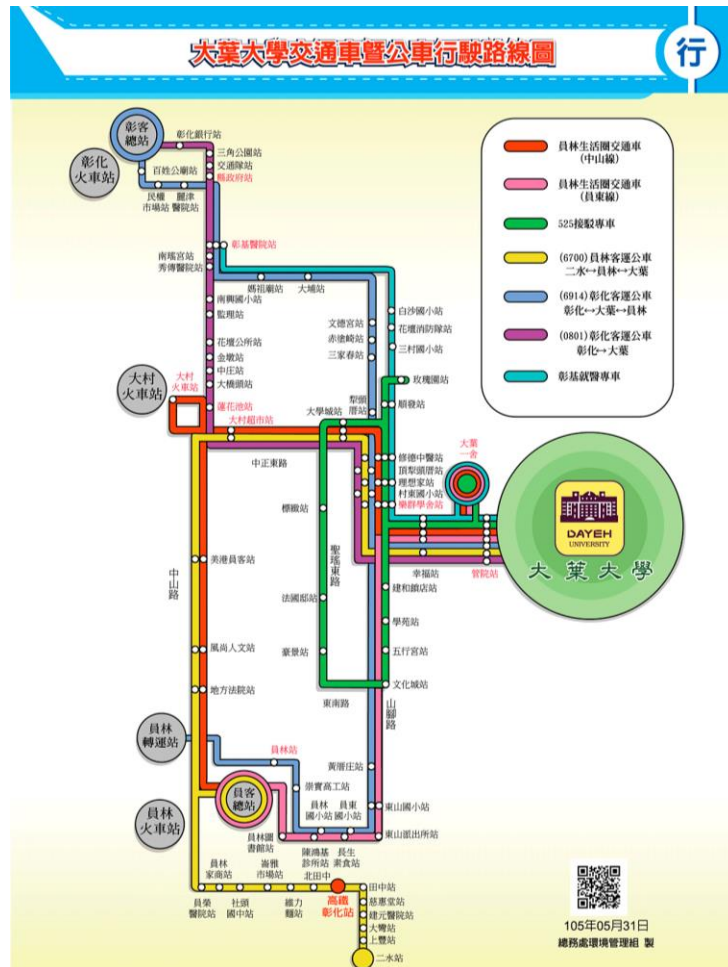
大葉大學交通車暨公車行駛路線圖

行

員林生活圈交通車 (中山線)
員林生活圈交通車 (員東線)
525接駁專車
(6700) 員林客運公車 二水↔員林↔大葉
(6914) 彰化客運公車 彰化↔大葉↔員林
(0801) 彰化客運公車 彰化↔大葉
彰基就醫專車

彰客總站
彰化火車站
彰化銀行站
三角公園站
交通隊站
縣政府站
百姓公廟站
民權市場站
關帝廟站
醫院站
彰基醫院站
南瑤宮站
秀傳醫院站
媽祖廟站
大埔站
南興國小站
監理站
花壇公所站
金墩站
中庄站
大橋頭站
大村火車站
大村火車站
蓮花池站
大村超市站
白沙國小站
花壇消防隊站
文德宮站
赤塗崎站
三家春站
三村國小站
玫瑰園站
順發站
大學城站
犁頭厝站
中正東路
修德中醫站
頂犁頭厝站
理想家站
村東國小站
樂群學舍站
大葉一舍
DAYEH UNIVERSITY
大葉大學
柳橋站
聖瑤東路
美港員客站
幸福站
建和鋼店站
醫院站
中山路
法國郵站
學苑站
五行宮站
豪景站
風尚人文站
文化城站
地方法院站
東南路
山腳路
員林轉運站
員林站
黃厝庄站
崇實高工站
員客總站
員林國小站
員東國小站
東山國小站
員林火車站
員林圖書館站
東山派出所站
陳鴻基診所站
長生素食站
員林家商站
崙雅市場站
北田中
維力麵站
高鐵彰化站
田中站
慈惠堂站
建元醫院站
大灣站
上豐站
二水站
員榮醫院站
社頭國中站

105年05月31日
總務處環境管理組 製